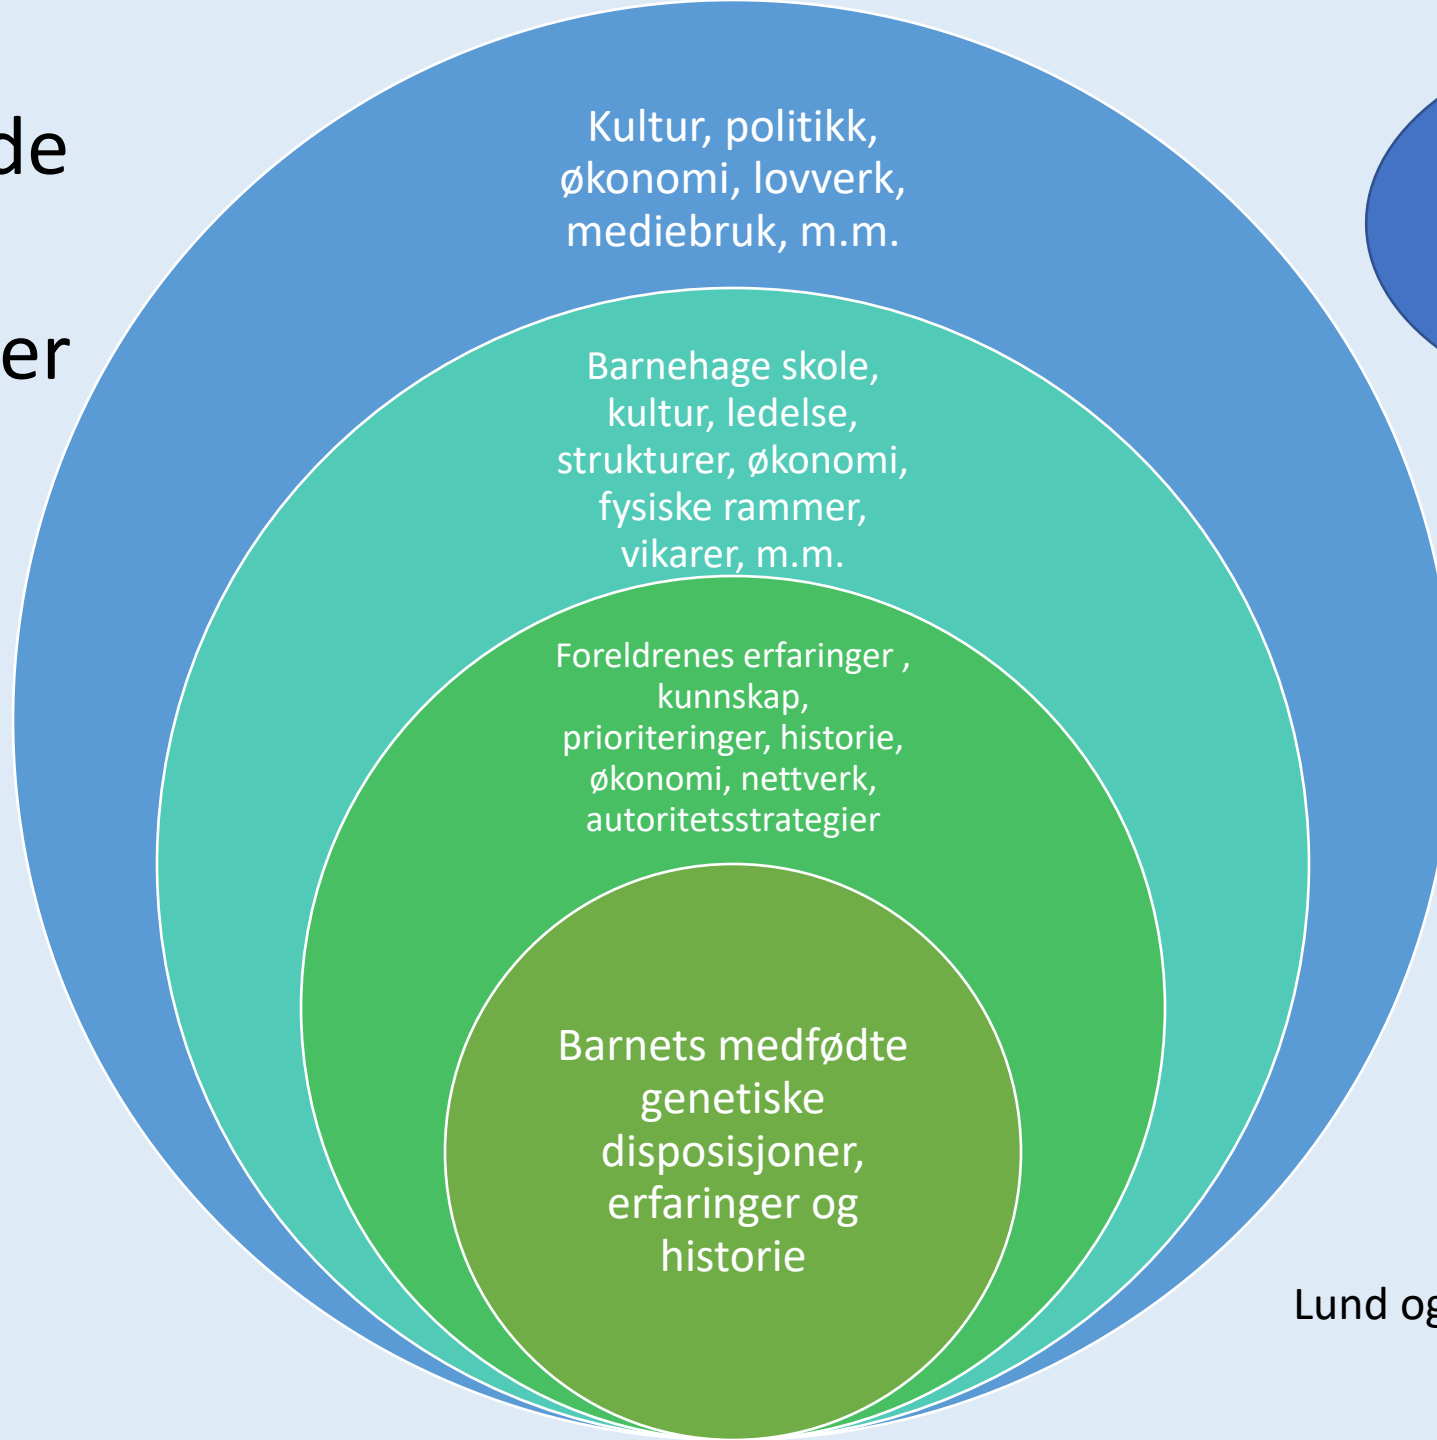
de

er

Kultur, politikk, økonomi, lovverk, mediebruk, m.m.

Barnehage skole, kultur, ledelse, strukturer, økonomi, fysiske rammer, vikarer, m.m.

Foreldrenes erfaringer , kunnskap, prioriteringer, historie, økonomi, nettverk, autoritetsstrategier

Barnets medfødte genetiske disposisjoner, erfaringer og historie

Lund og